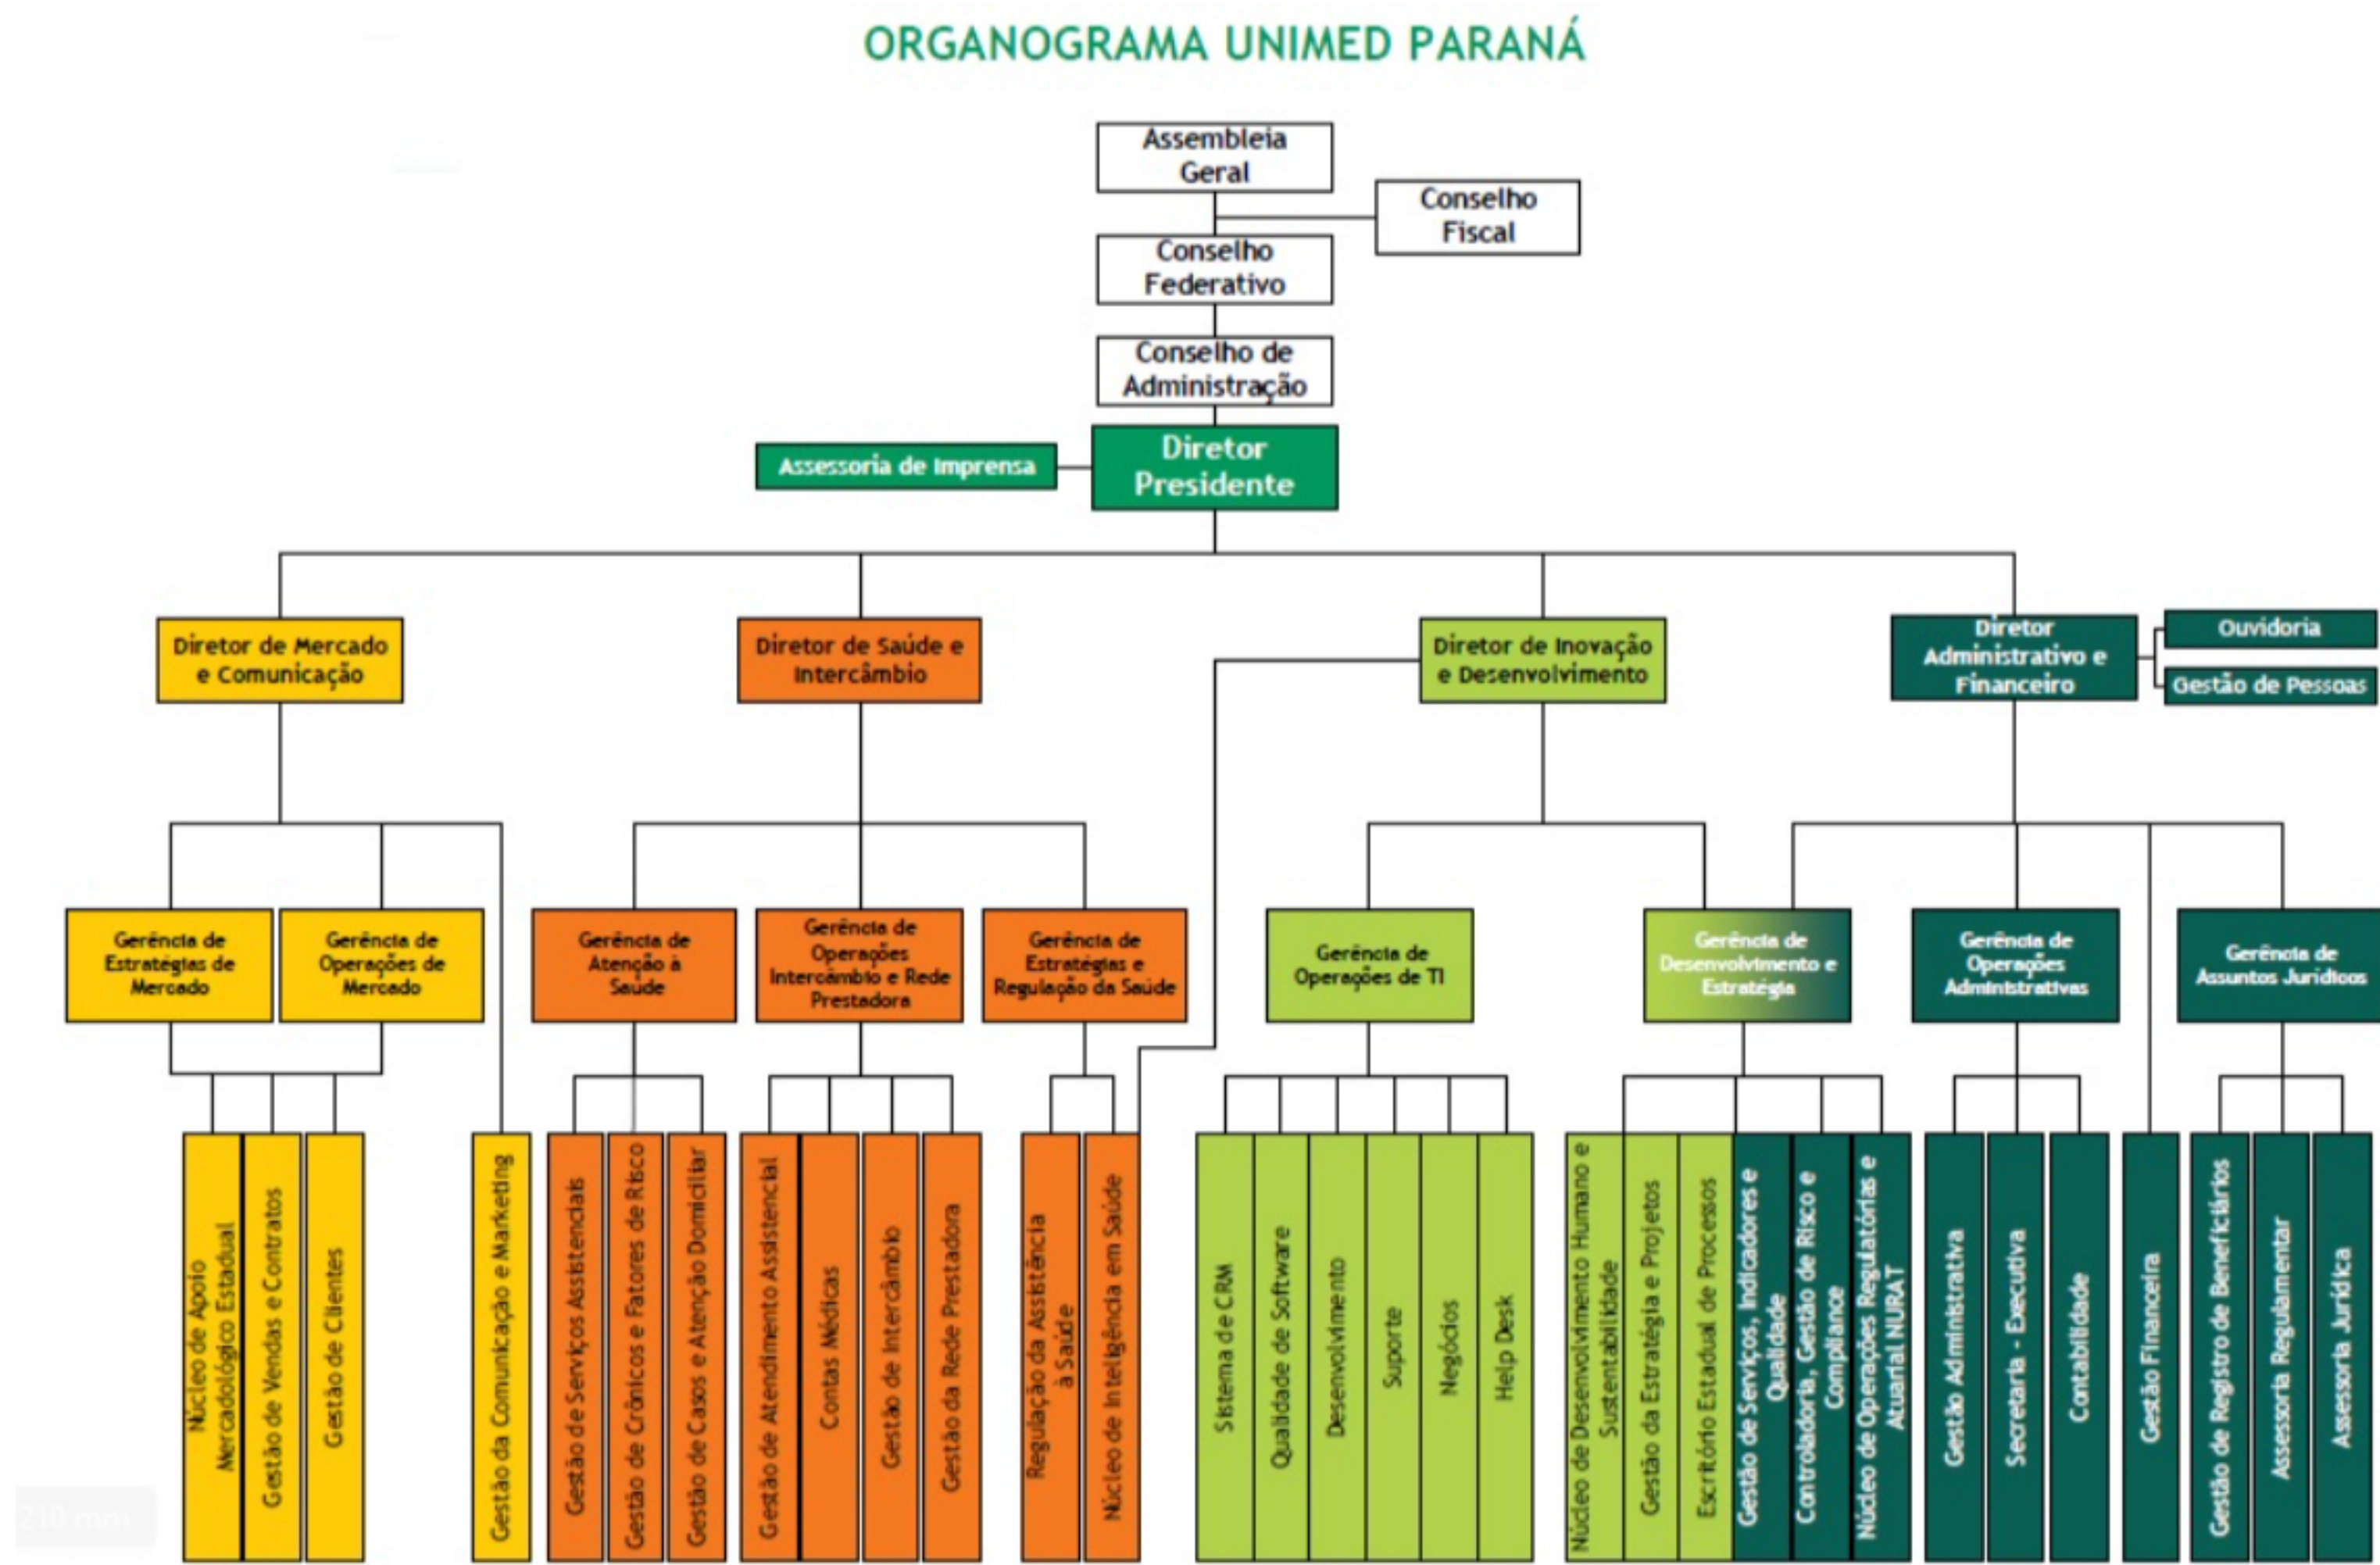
ORGANOGRAMA UNIMED PARANÁ

Assembleia Geral

Conselho Fiscal

Conselho Federativo

Conselho de Administração

Assessoria de Imprensa

Diretor Presidente

Diretor de Mercado e Comunicação

Diretor de Saúde e Intercâmbio

Diretor de Inovação e Desenvolvimento

Diretor Administrativo e Financeiro

Ouvidoria

Gestão de Pessoas

Gerência de Estratégias de Mercado

Gerência de Operações de Mercado

Gerência de Atenção à Saúde

Gerência de Operações Intercâmbio e Rede Prestadora

Gerência de Estratégias e Regulação da Saúde

Gerência de Operações de TI

Gerência de Desenvolvimento e Estratégia

Gerência de Operações Administrativas

Gerência de Assuntos Jurídicos

Núcleo de Apoio Mercadológico Estadual

Gestão de Vendas e Contratos

Gestão de Clientes

Gestão da Comunicação e Marketing

Gestão de Serviços Assistenciais

Gestão de Crônicos e Fatores de Risco

Gestão de Casos e Atenção Domiciliar

Gestão de Atendimento Assistencial

Contas Médicas

Gestão de Intercâmbio

Gestão da Rede Prestadora

Regulação da Assistência à Saúde

Núcleo de Inteligência em Saúde

Sistema de CRM

Qualidade de Software

Desenvolvimento

Suporte

Negócios

Help Desk

Núcleo de Desenvolvimento Humano e Sustentabilidade

Gestão da Estratégia e Projetos

Escritório Estadual de Processos

Gestão de Serviços, Indicadores e Qualidade

Controladoria, Gestão de Risco e Compliance

Núcleo de Operações Regulatórias e Atuarial NURAT

Gestão Administrativa

Secretaria - Executiva

Contabilidade

Gestão Financeira

Gestão de Registro de Beneficiários

Assessoria Regulamentar

Assessoria Jurídica